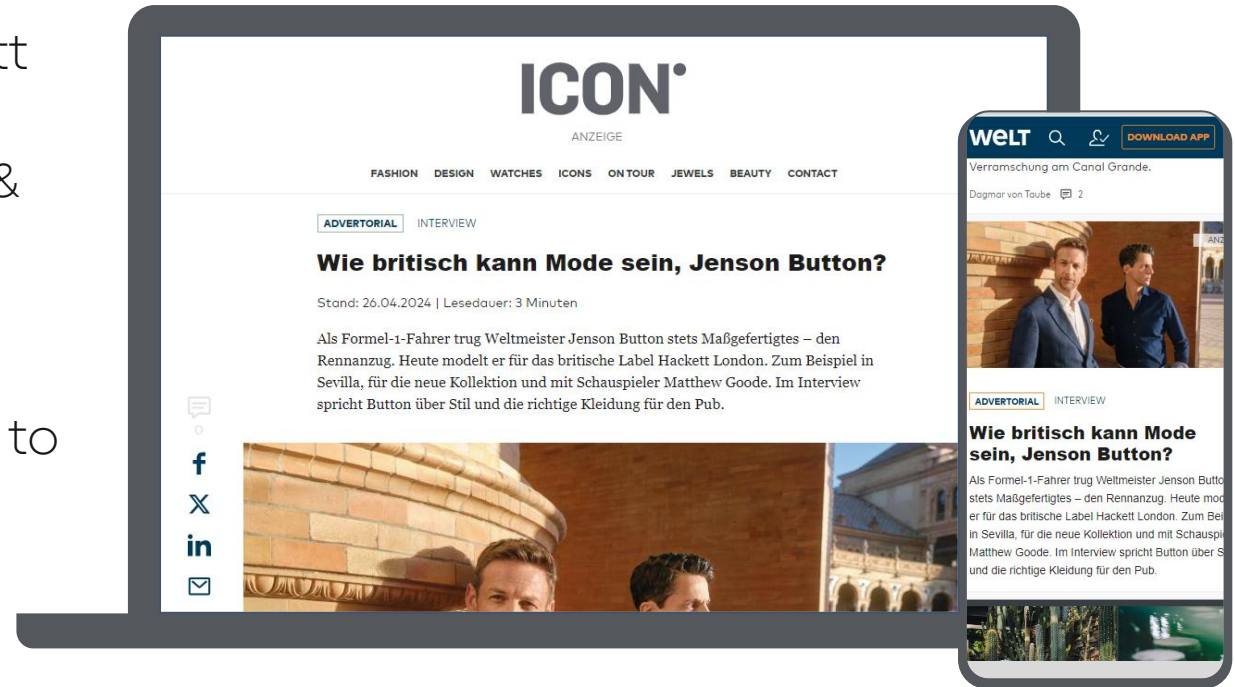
tt

&

to

ICON

ANZEIGE

FASHION DESIGN WATCHES ICONS ON TOUR JEWELS BEAUTY CONTACT

ADVERTORIAL INTERVIEW

Wie britisch kann Mode sein, Jenson Button?

Stand: 26.04.2024 | Lesedauer: 3 Minuten

Als Formel-1-Fahrer trug Weltmeister Jenson Button stets Maßgefertigtes – den Rennanzug. Heute modelt er für das britische Label Hackett London. Zum Beispiel in Sevilla, für die neue Kollektion und mit Schauspieler Matthew Goode. Im Interview spricht Button über Stil und die richtige Kleidung für den Pub.

0

WELT DOWNLOAD APP

Verramschung am Canal Grande.

Dagmar von Taube 2

ADVERTORIAL INTERVIEW

Wie britisch kann Mode sein, Jenson Button?

Als Formel-1-Fahrer trug Weltmeister Jenson Butto stets Maßgefertigtes – den Rennanzug. Heute mod er für das britische Label Hackett London. Zum Bei in Sevilla, für die neue Kollektion und mit Schauspi Matthew Goode. Im Interview spricht Button über S und die richtige Kleidung für den Pub.